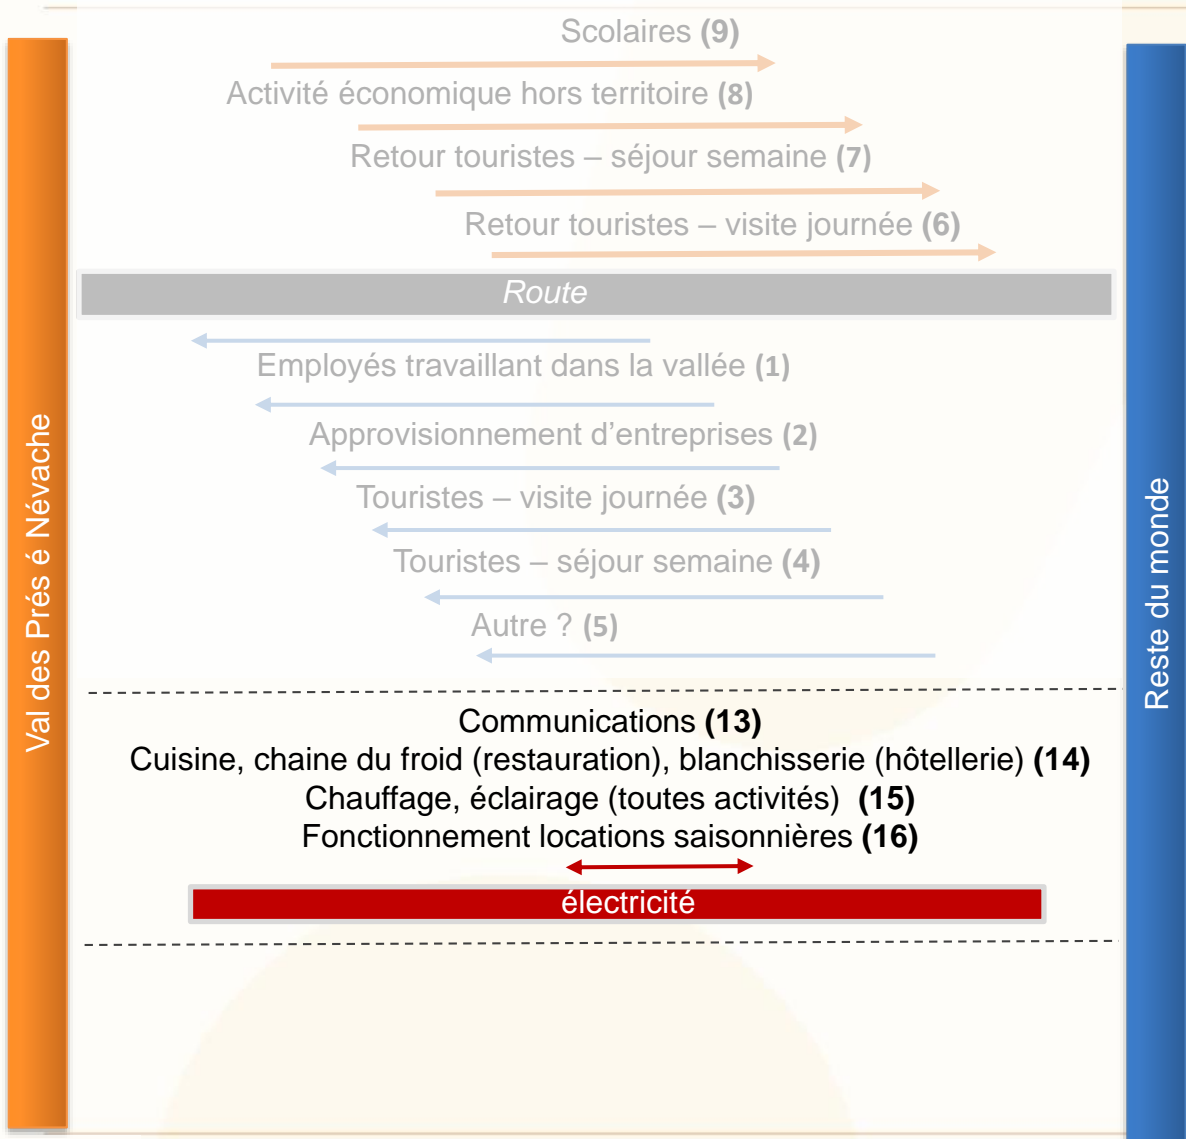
Val des Prés é Névache

Scolaires **(9)**

Activité économique hors territoire **(8)**

Retour touristes – séjour semaine **(7)**

Retour touristes – visite journée **(6)**

Route

Employés travaillant dans la vallée **(1)**

Approvisionnement d'entreprises **(2)**

Touristes – visite journée **(3)**

Touristes – séjour semaine **(4)**

Autre ? **(5)**

Communications **(13)**
Cuisine, chaine du froid (restauration), blanchisserie (hôtellerie) **(14)**
Chauffage, éclairage (toutes activités) **(15)**
Fonctionnement locations saisonnières **(16)**

électricité

Reste du monde